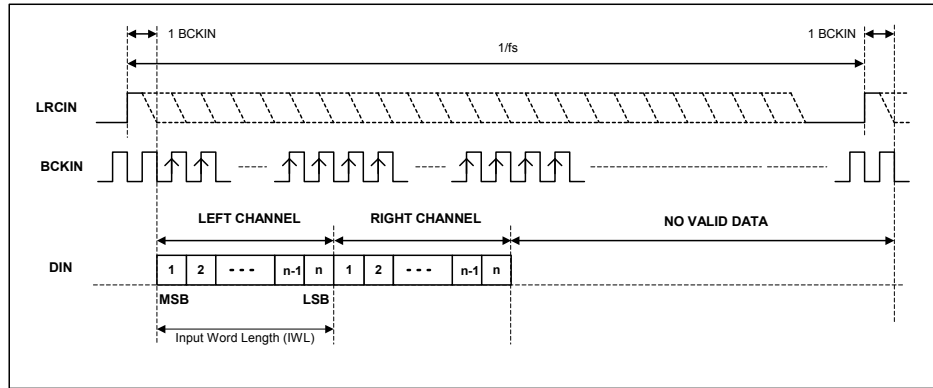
1 BCKIN
1/fs
1 BCKIN

LRCIN

BCKIN

LEFT CHANNEL
RIGHT CHANNEL
NO VALID DATA

DIN

| 1 | 2 | - - - | n-1 | n | 1 | 2 | - - - | n-1 | n |
|---|---|---|---|---|---|---|---|---|---|

MSB
LSB

Input Word Length (IWL)